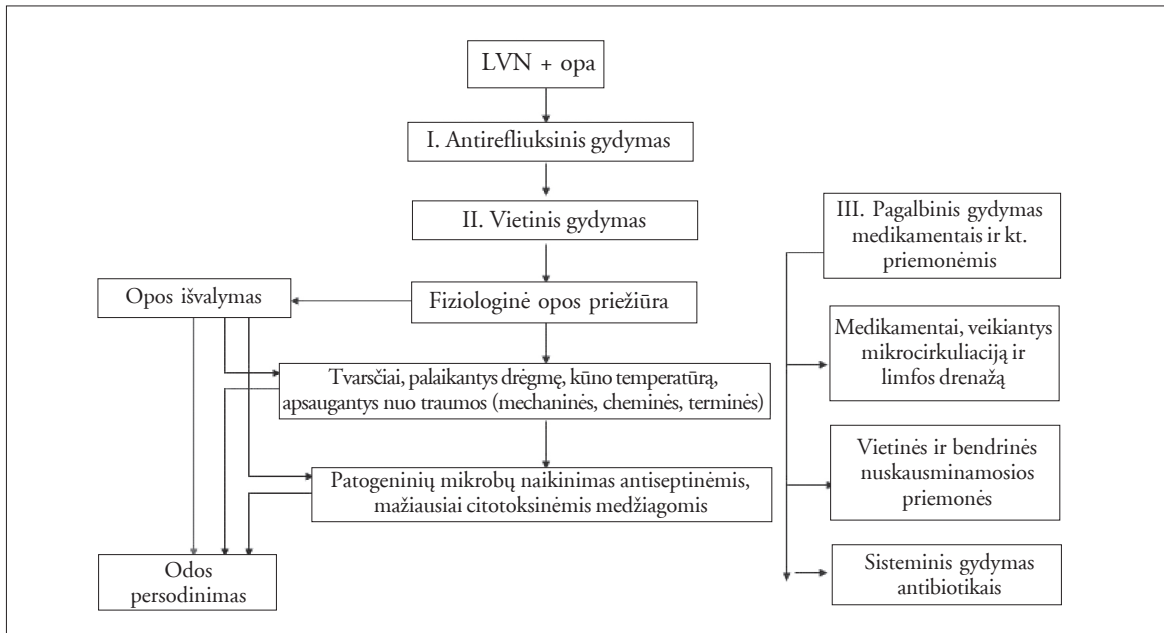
LVN + opa

I. Antirefliuksinis gydymas

II. Vietinis gydymas

Fiziologinė opos priežiūra

Opos išvalymas

Tvarsčiai, palaikantys drėgmę, kūno temperatūrą, apsaugantys nuo traumos (mechaninės, cheminės, terminės)

Patogeninių mikrobų naikinimas antiseptinėmis, mažiausiai citotoksinėmis medžiagomis

Odos persodinimas

III. Pagalbinis gydymas medikamentais ir kt. priemonėmis

Medikamentai, veikiantys mikrocirkuliaciją ir limfos drenažą

Vietinės ir bendrinės nuskausminamosios priemonės

Sisteminis gydymas antibiotikais